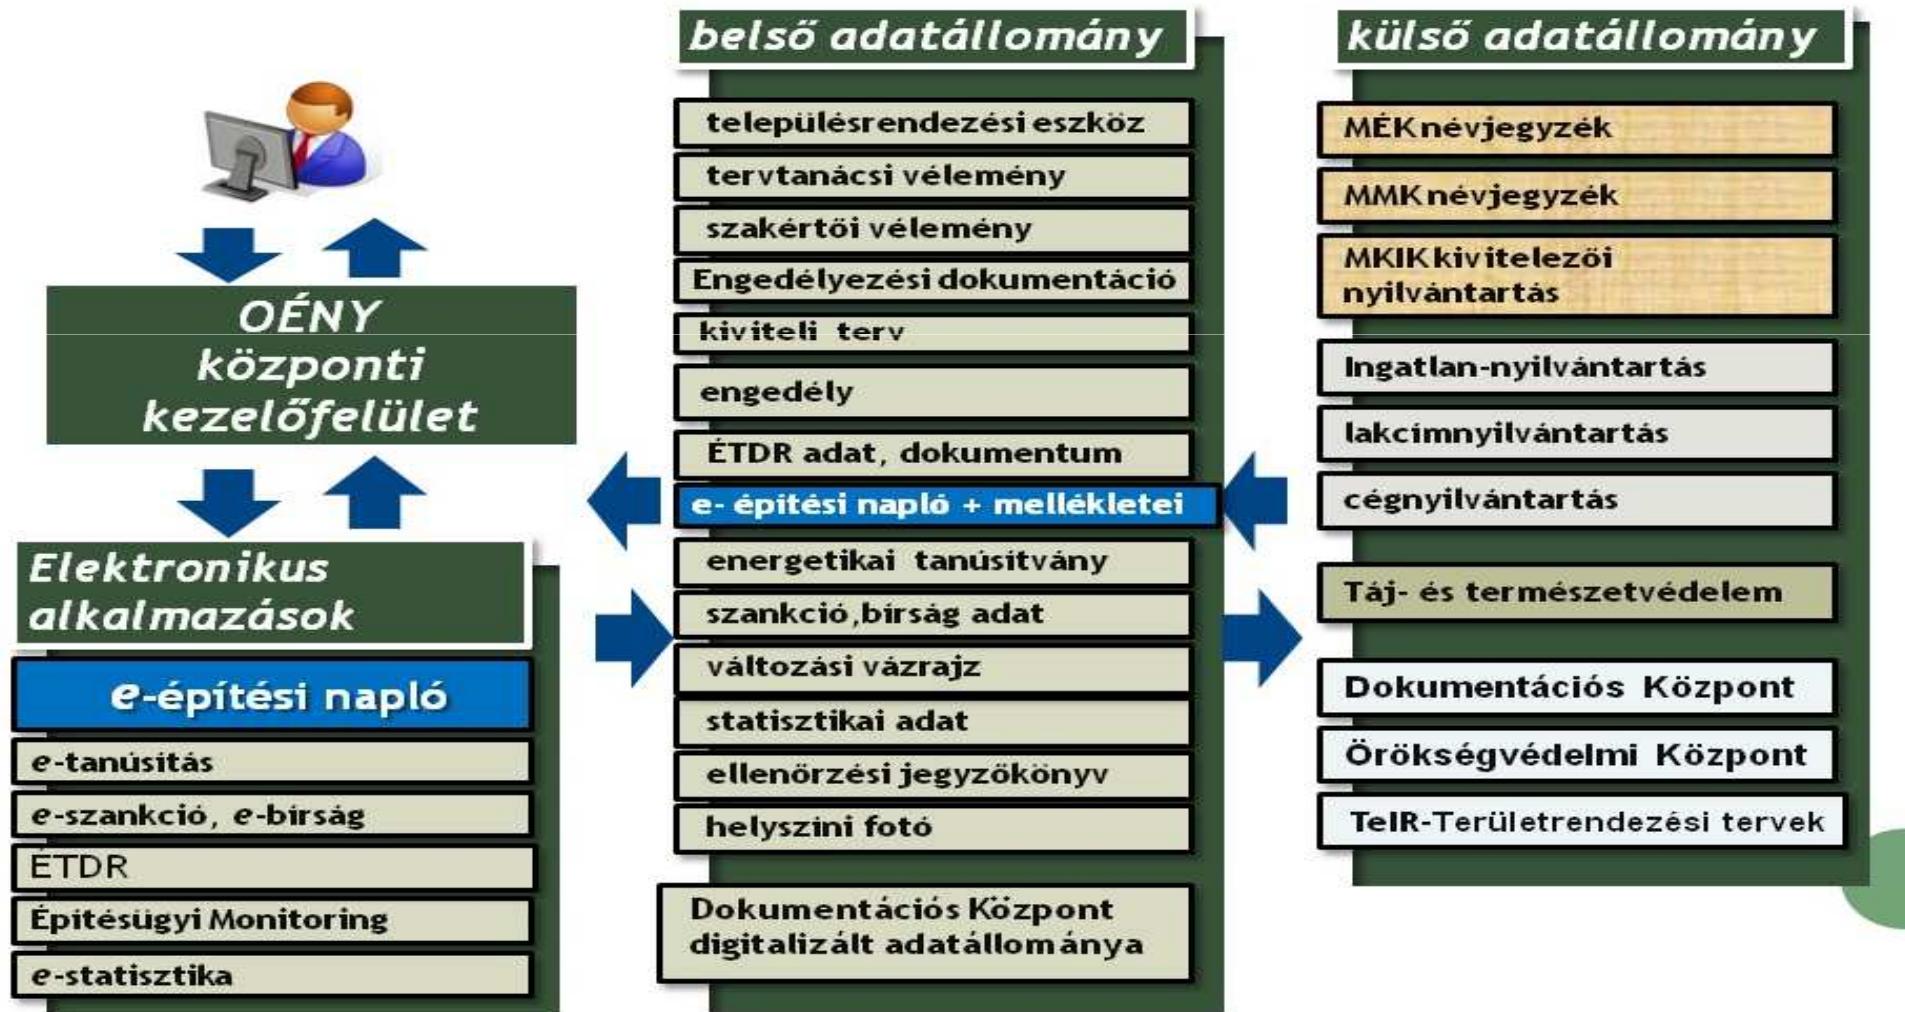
OÉNY központi kezelőfelület

Elektronikus alkalmazások

e-építési napló

e-tanúsítás

e-szankció, e-bírság

ÉTDR

Építésügyi Monitoring

e-statisztika

belső adatállomány

településrendezési eszköz

tervtanácsi vélemény

szakértői vélemény

Engedélyezési dokumentáció

kiviteli terv

engedély

ÉTDR adat, dokumentum

e- építési napló + mellékletei

energetikai tanúsítvány

szankció,bírság adat

változási vázrajz

statisztikai adat

ellenőrzési jegyzőkönyv

helyszini fotó

Dokumentációs Központ digitalizált adatállománya

külső adatállomány

MÉK névjegyzék

MMK névjegyzék

MKIK kivitelezői nyilvántartás

Ingatlan-nyilvántartás

lakcímnyilvántartás

cégnyilvántartás

Táj- és természetvédelem

Dokumentációs Központ

Örökségvédelmi Központ

TeIR-Területrendezési tervek